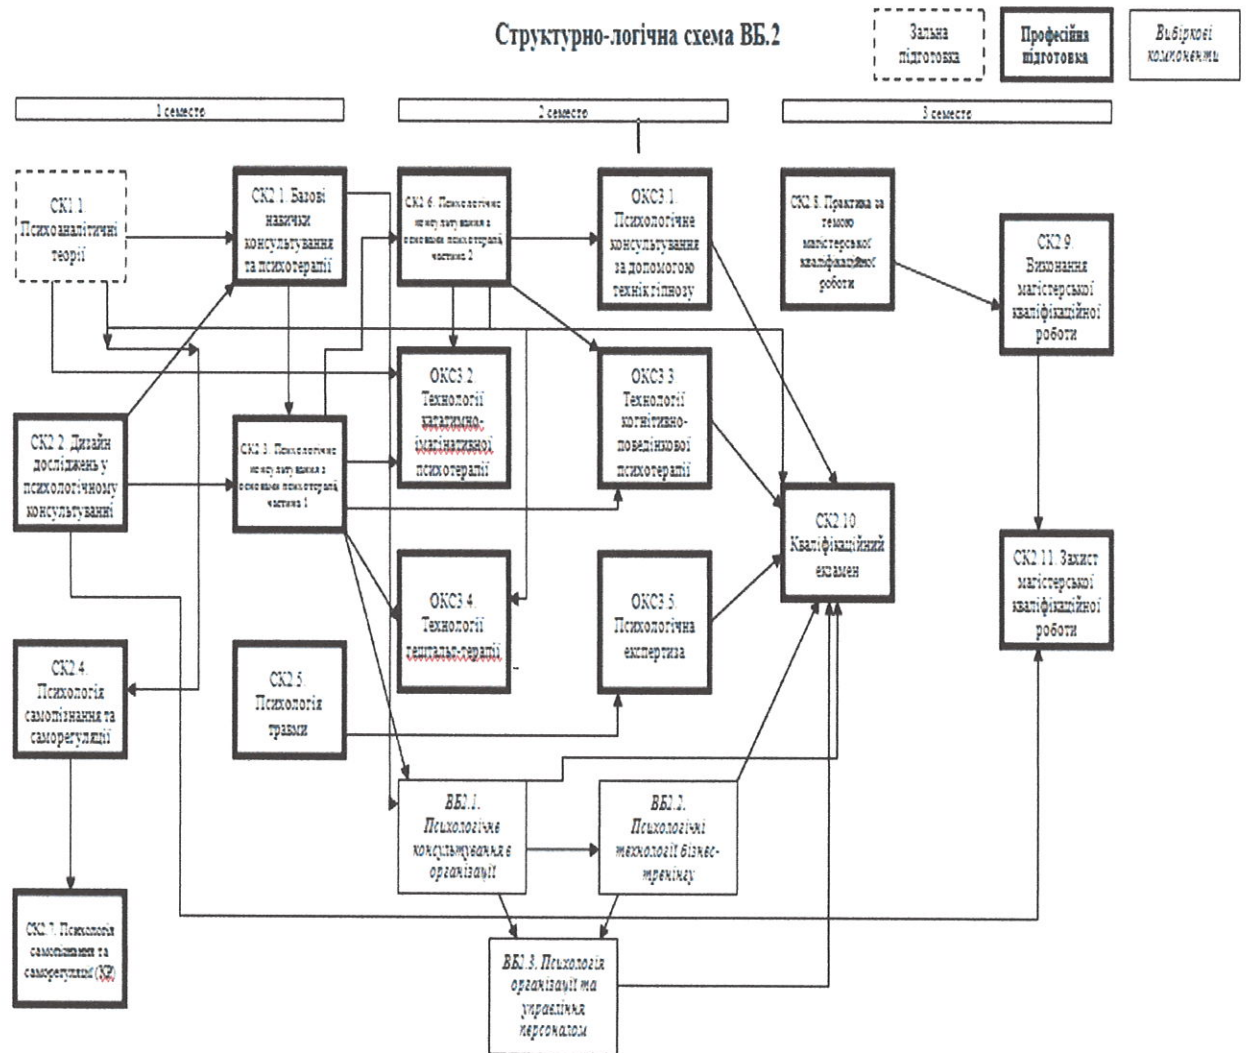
Структурно-логічна схема ВБ.2

Загальна підготовка

Професійна підготовка

Вибіркові компоненти

1 семестр

2 семестр

3 семестр

СК1.1 Психоаналітичні теорії

СК2.1. Базові навички консультування та психотерапії

СК2.6. Психологічне консультування з основами психотерапії частина 2

ОКС3.1. Психологічне консультування за допомогою технік гіпнозу

СК2.8. Практика за темою магістерської кваліфікаційної роботи

СК2.9. Виконання магістерської кваліфікаційної роботи

ОКС3.2. Технології кататимно-імагінативної психотерапії

ОКС3.3. Технології когнітивно-поведінкової психотерапії

СК2.2. Дизайн досліджень у психологічному консультуванні

СК2.3. Психологічне консультування з основами психотерапії частина 1

СК2.10. Кваліфікаційний екзамен

СК2.11. Захист магістерської кваліфікаційної роботи

ОКС3.4. Технології гештальт-терапії

ОКС3.5. Психологічна експертиза

СК2.4. Психологія самопізнання та саморегуляції

СК2.5. Психологія травми

ВБ2.1. Психологічне консультування в організації

ВБ2.2. Психологічні технології бізнес-тренінгу

СК2.7. Психологія самопізнання та саморегуляції (КР)

ВБ2.3. Психологія організації та управління персоналом